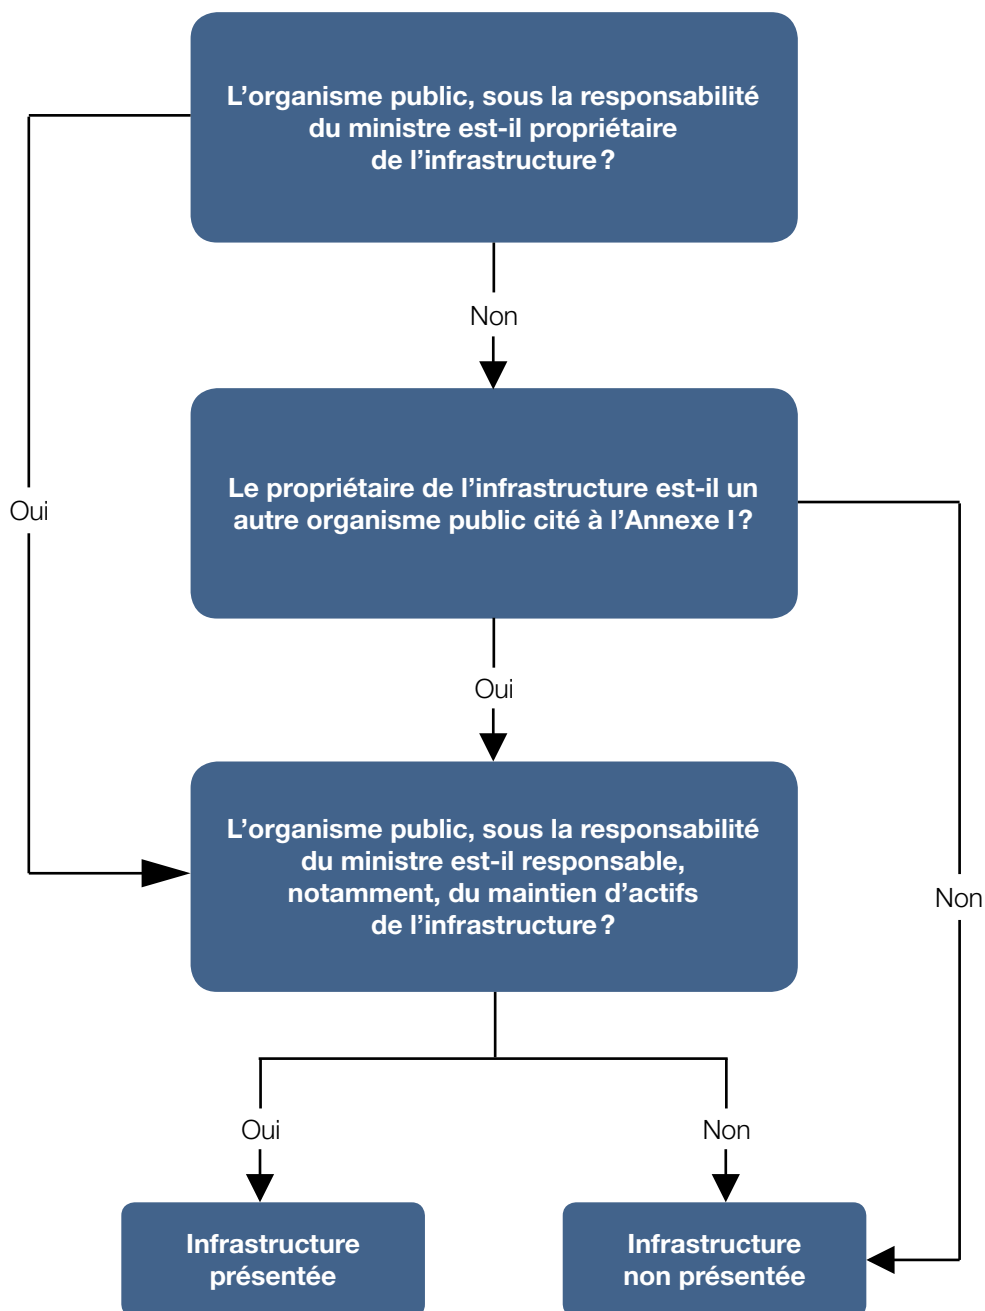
L’organisme public, sous la responsabilité du ministre est-il propriétaire de l’infrastructure ?

Non

Oui

Le propriétaire de l’infrastructure est-il un autre organisme public cité à l’Annexe I ?

Oui

Non

L’organisme public, sous la responsabilité du ministre est-il responsable, notamment, du maintien d’actifs de l’infrastructure ?

Oui

Non

Infrastructure présentée

Infrastructure non présentée